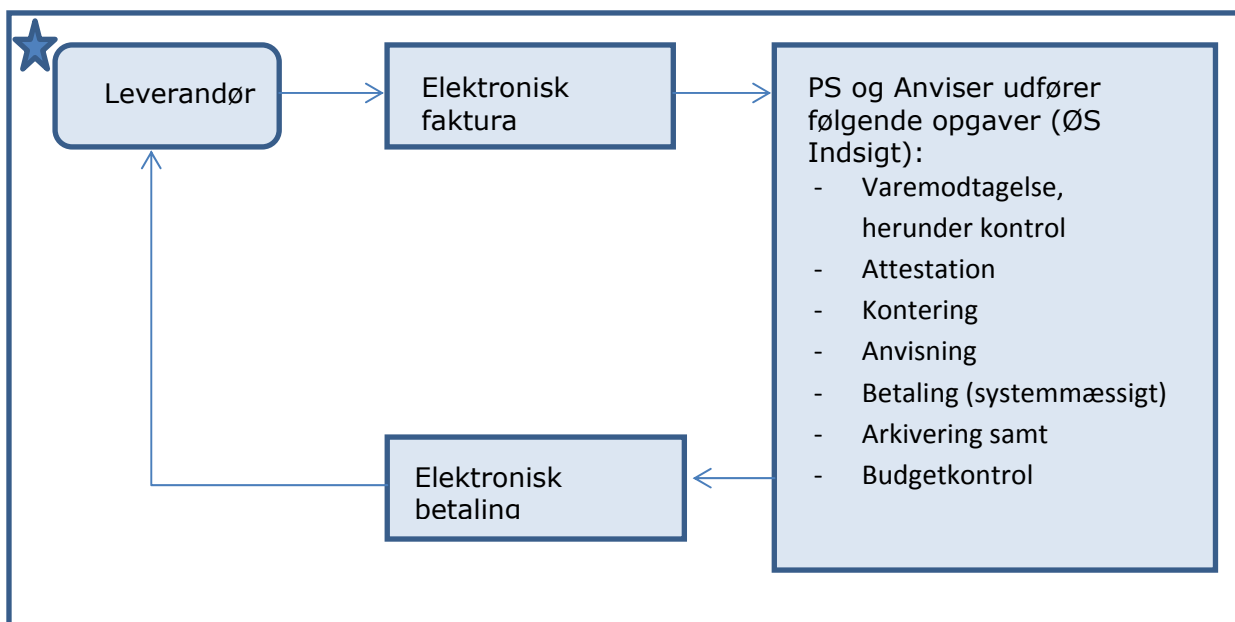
Leverandør

Elektronisk faktura

PS og Anviser udfører følgende opgaver (ØS Indsigt):
- Varemodtagelse, herunder kontrol
- Attestation
- Kontering
- Anvisning
- Betaling (systemmæssigt)
- Arkivering samt
- Budgetkontrol

Elektronisk betaling